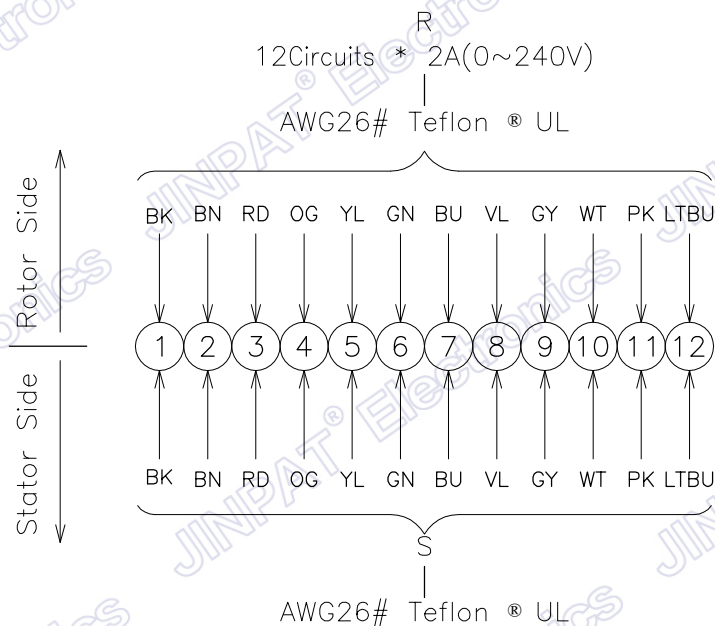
R

12Circuits * 2A(0~240V)

AWG26# Teflon ® UL

Rotor Side

BK BN RD OG YL GN BU VL GY WT PK LTBU

1 2 3 4 5 6 7 8 9 10 11 12

Stator Side

BK BN RD OG YL GN BU VL GY WT PK LTBU

S

AWG26# Teflon ® UL

JINPAT® Electronics